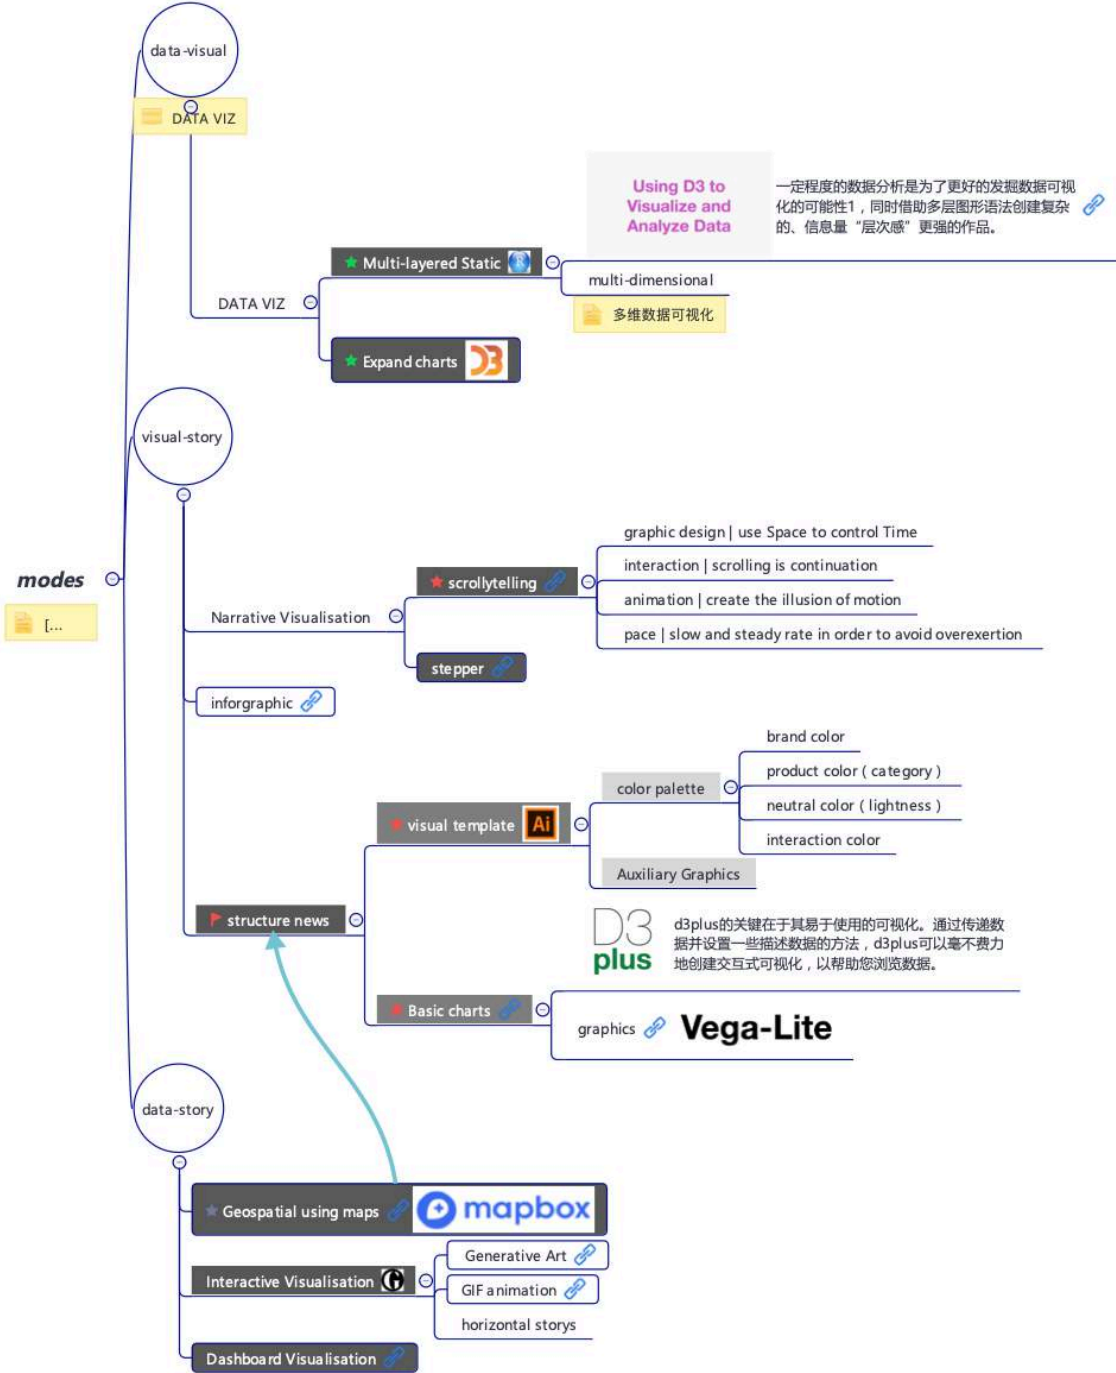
data-visual

DATA VIZ

Using D3 to Visualize and Analyze Data

一定程度的数据分析是为了更好的发掘数据可视化的可能性1，同时借助多层图形语法创建复杂的、信息量“层次感”更强的作品。

Multi-layered Static

multi-dimensional

多维数据可视化

DATA VIZ

Expand charts

visual-story

modes

[...

graphic design | use Space to control Time

interaction | scrolling is continuation

scrollytelling

animation | create the illusion of motion

Narrative Visualisation

pace | slow and steady rate in order to avoid overexertion

stepper

inforgraphic

brand color

product color ( category )

color palette

neutral color ( lightness )

visual template

Ai

interaction color

Auxiliary Graphics

structure news

D3 plus

d3plus的关键在于其易于使用的可视化。通过传递数据并设置一些描述数据的方法，d3plus可以毫不费力地创建交互式可视化，以帮助您浏览数据。

Basic charts

graphics

Vega-Lite

data-story

Geospatial using maps

mapbox

Generative Art

Interactive Visualisation

GIF animation

horizontal storys

Dashboard Visualisation